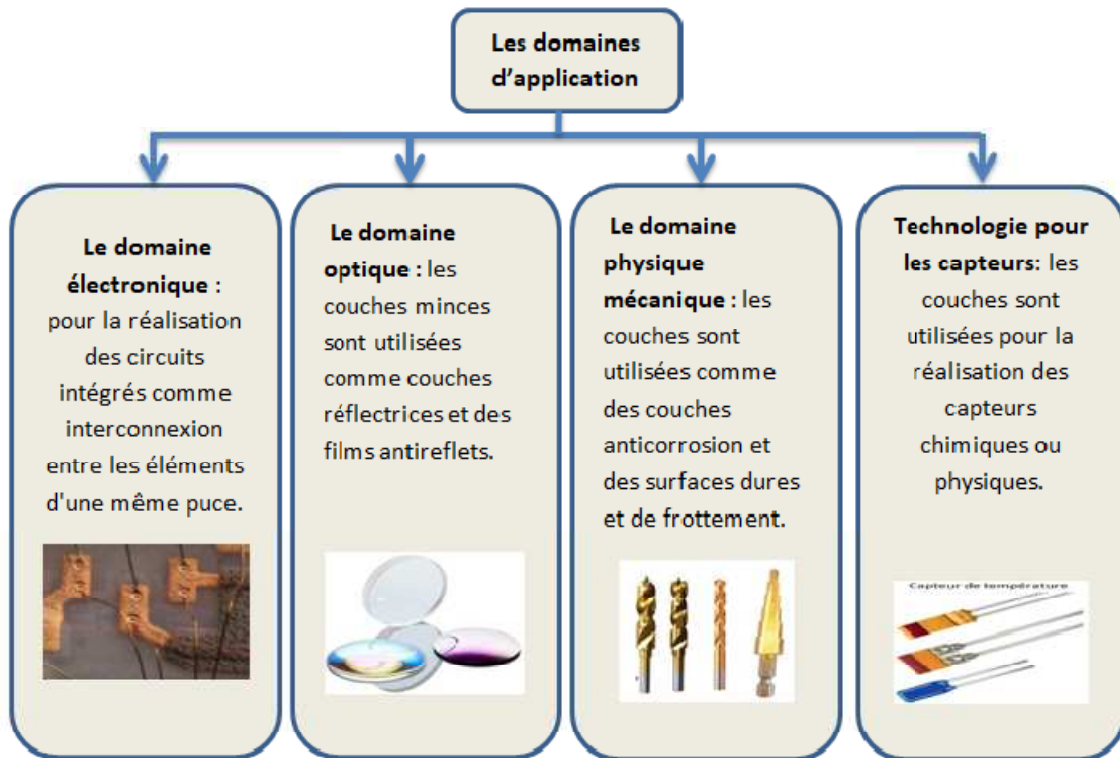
Les domaines d'application

**Le domaine électronique** : pour la réalisation des circuits intégrés comme interconnexion entre les éléments d'une même puce.

**Le domaine optique** : les couches minces sont utilisées comme couches réflectrices et des films antireflets.

**Le domaine physique mécanique** : les couches sont utilisées comme des couches anticorrosion et des surfaces dures et de frottement.

**Technologie pour les capteurs**: les couches sont utilisées pour la réalisation des capteurs chimiques ou physiques.

Capteur de température